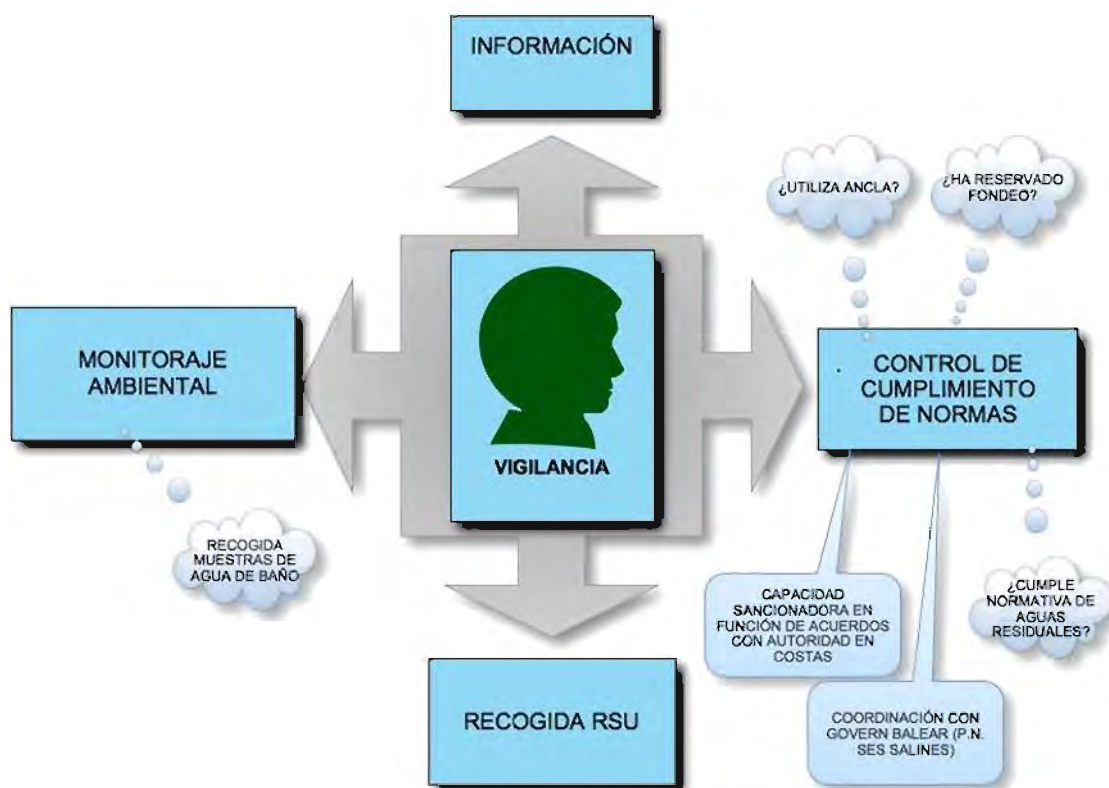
INFORMACIÓN

¿UTILIZA ANCLA?

¿HA RESERVADO FONDEO?

MONITORAJE AMBIENTAL

VIGILANCIA

CONTROL DE CUMPLIMIENTO DE NORMAS

RECOGIDA MUESTRAS DE AGUA DE BAÑO

CAPACIDAD SANCIONADORA EN FUNCIÓN DE ACUERDOS CON AUTORIDAD EN COSTAS

¿CUMPLE NORMATIVA DE AGUAS RESIDUALES?

RECOGIDA RSU

COORDINACIÓN CON GOVERN BALEAR (P.N. SES SALINES)